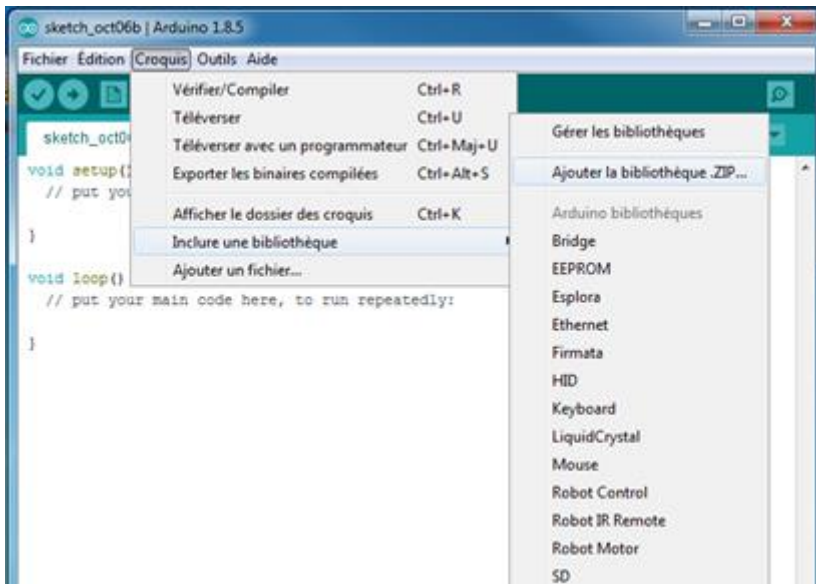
sketch_oct06b | Arduino 1.8.5

Fichier Édition Croquis Outils Aide

sketch_oct0

void setup(
// put you

}

void loop()
// put your main code here, to run repeatedly:

}

Vérifier/Compiler Ctrl+R
Téléverser Ctrl+U
Téléverser avec un programmateur Ctrl+Maj+U
Exporter les binaires compilées Ctrl+Alt+S
Afficher le dossier des croquis Ctrl+K
Inclure une bibliothèque
Ajouter un fichier...

Gérer les bibliothèques
Ajouter la bibliothèque .ZIP...
Arduino bibliothèques
Bridge
EEPROM
Esplora
Ethernet
Firmata
HID
Keyboard
LiquidCrystal
Mouse
Robot Control
Robot IR Remote
Robot Motor
SD